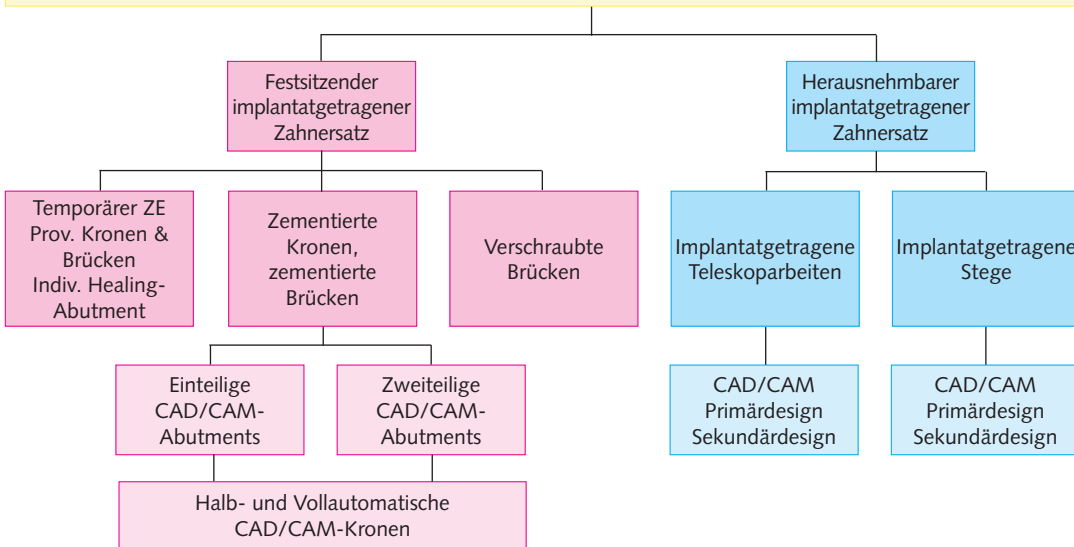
Festsitzender implantatgetragener Zahnersatz

Herausnehmbarer implantatgetragener Zahnersatz

Temporärer ZE Prov. Kronen & Brücken Indiv. Healing-Abutment

Zementierte Kronen, zementierte Brücken

Verschraubte Brücken

Implantatgetragene Teleskoparbeiten

Implantatgetragene Stege

Einteilige CAD/CAM-Abutments

Zweiteilige CAD/CAM-Abutments

CAD/CAM Primärdesign Sekundärdesign

CAD/CAM Primärdesign Sekundärdesign

Halb- und Vollautomatische CAD/CAM-Kronen